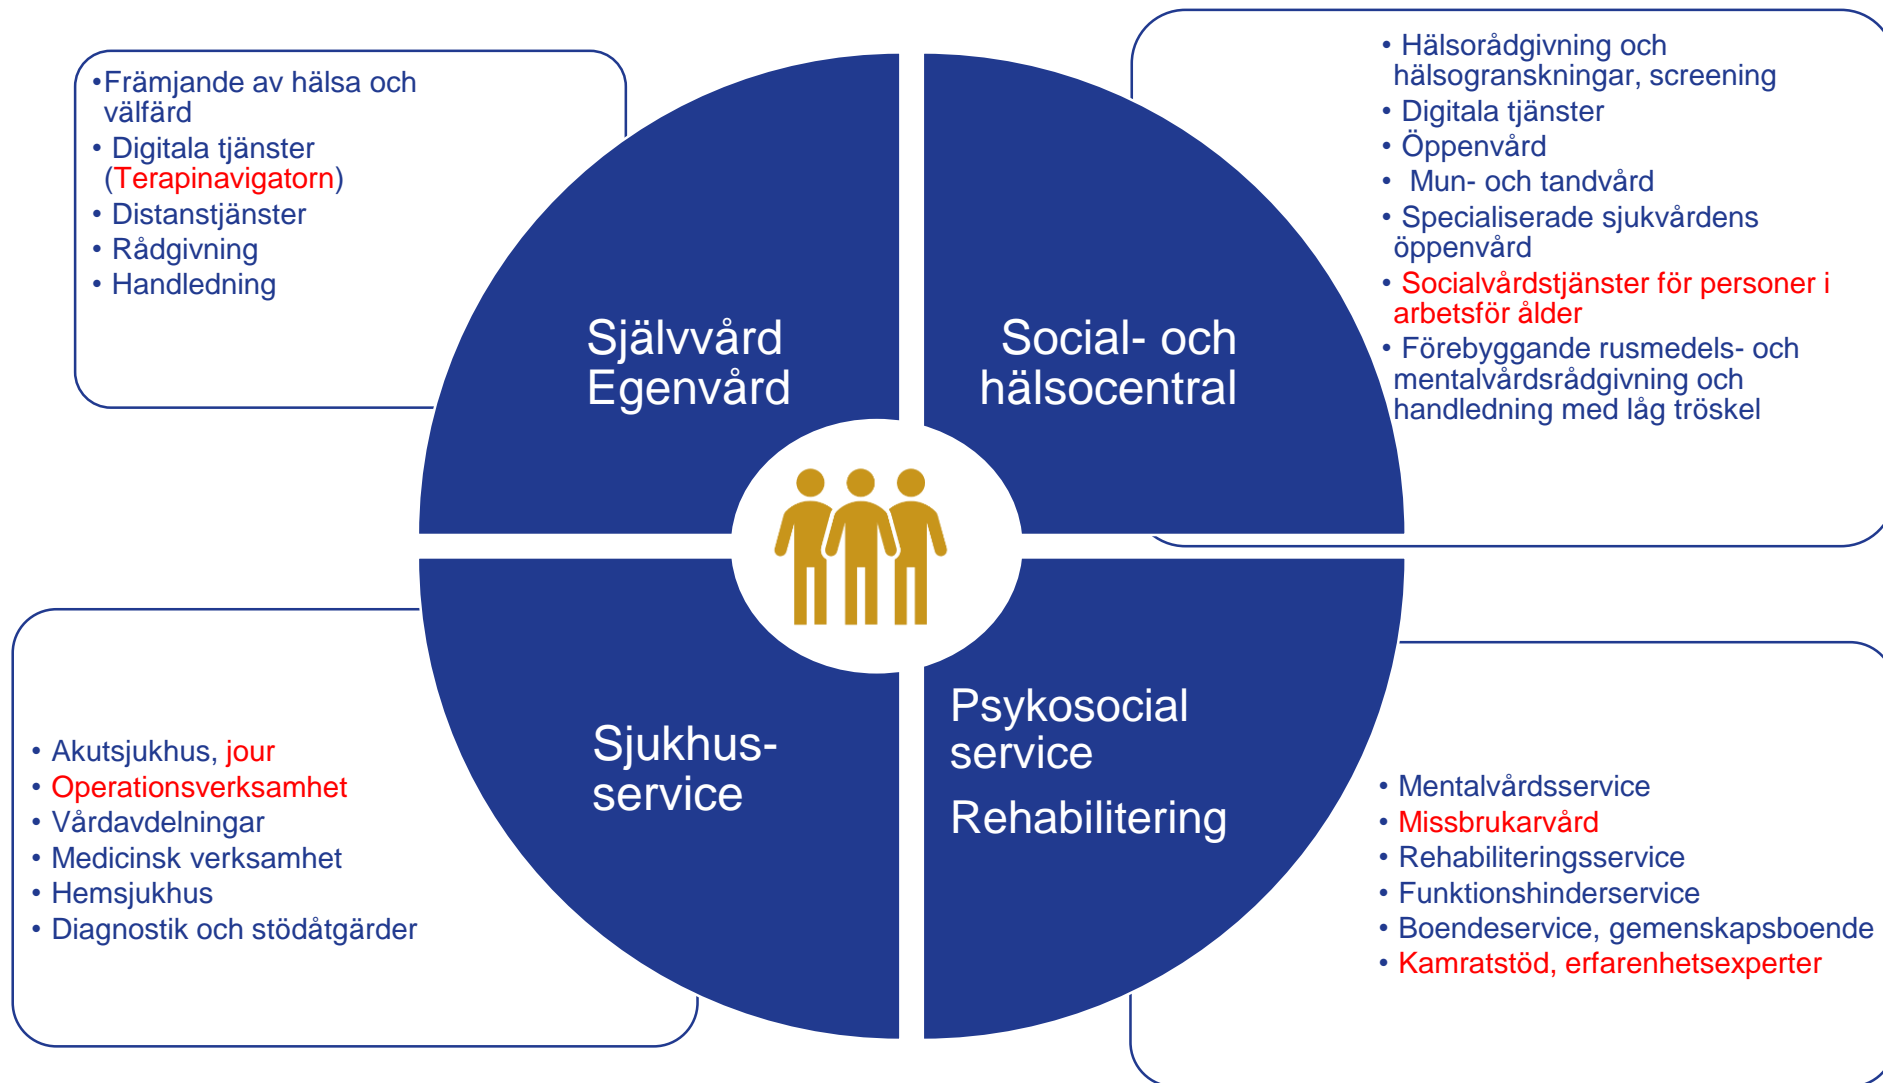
• Främjande av hälsa och välfärd
• Digitala tjänster (Terapinavigatorn)
• Distanstjänster
• Rådgivning
• Handledning

Självvård Egenvård

Social- och hälsocentral

• Hälsorådgivning och hälsogranskningar, screening
• Digitala tjänster
• Öppenvård
• Mun- och tandvård
• Specialiserade sjukvårdens öppenvård
• Socialvårdstjänster för personer i arbetsför ålder
• Förebyggande rusmedels- och mentalvårdsrådgivning och handledning med låg tröskel

• Akutsjukhus, jour
• Operationsverksamhet
• Vårdavdelningar
• Medicinsk verksamhet
• Hemsjukhus
• Diagnostik och stödåtgärder

Sjukhus-service

Psykosocial service

Rehabilitering

• Mentalvårdsservice
• Missbrukarvård
• Rehabiliteringsservice
• Funktionshinderservice
• Boendeservice, gemenskapsboende
• Kamratstöd, erfarenhetsexperter